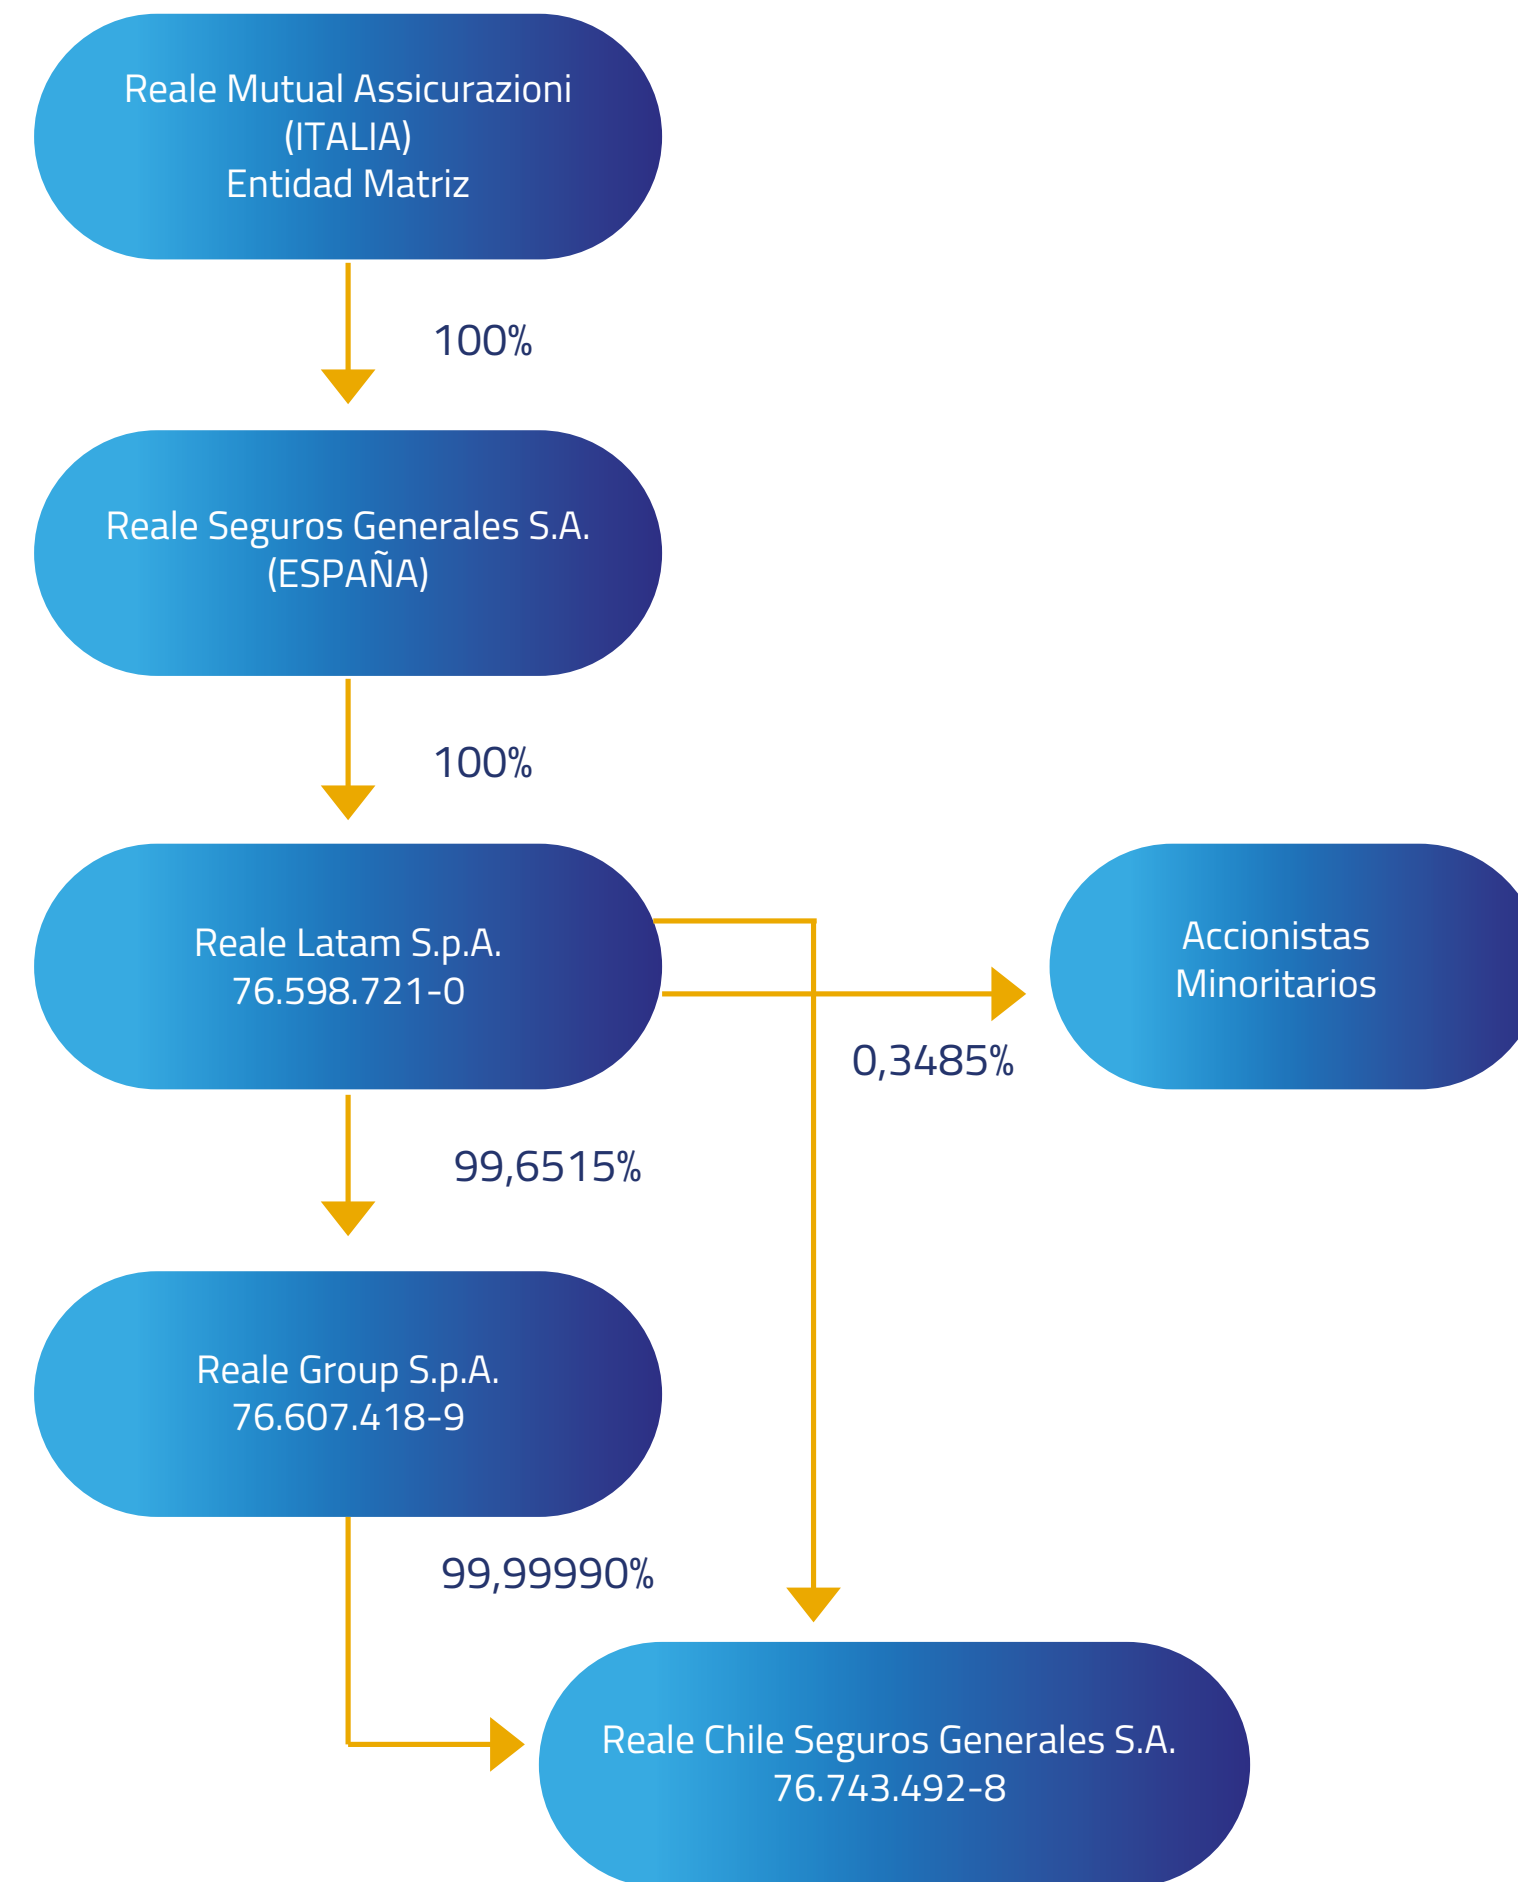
Reale Mutual Assicurazioni
(ITALIA)
Entidad Matriz

100%

Reale Seguros Generales S.A.
(ESPAÑA)

100%

Reale Latam S.p.A.
76.598.721-0

Accionistas
Minoritarios

0,3485%

99,6515%

Reale Group S.p.A.
76.607.418-9

99,99990%

Reale Chile Seguros Generales S.A.
76.743.492-8